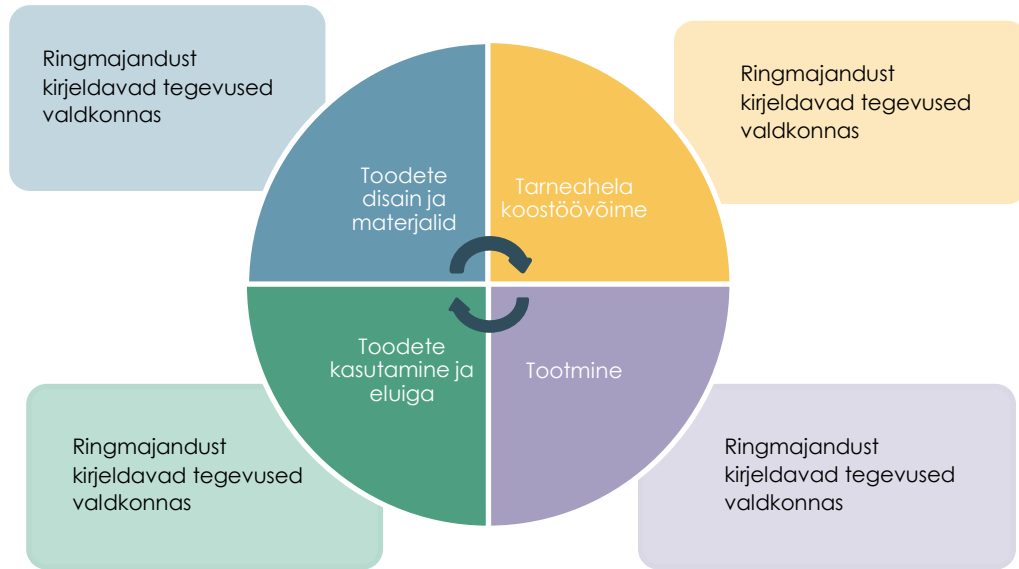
Ringmajandust kirjeldavad tegevused valdkonnas

Toodete disain ja materjalid

Tarneahela koostöövõime

Ringmajandust kirjeldavad tegevused valdkonnas

Toodete kasutamine ja eluiga

Tootmine

Ringmajandust kirjeldavad tegevused valdkonnas

Ringmajandust kirjeldavad tegevused valdkonnas